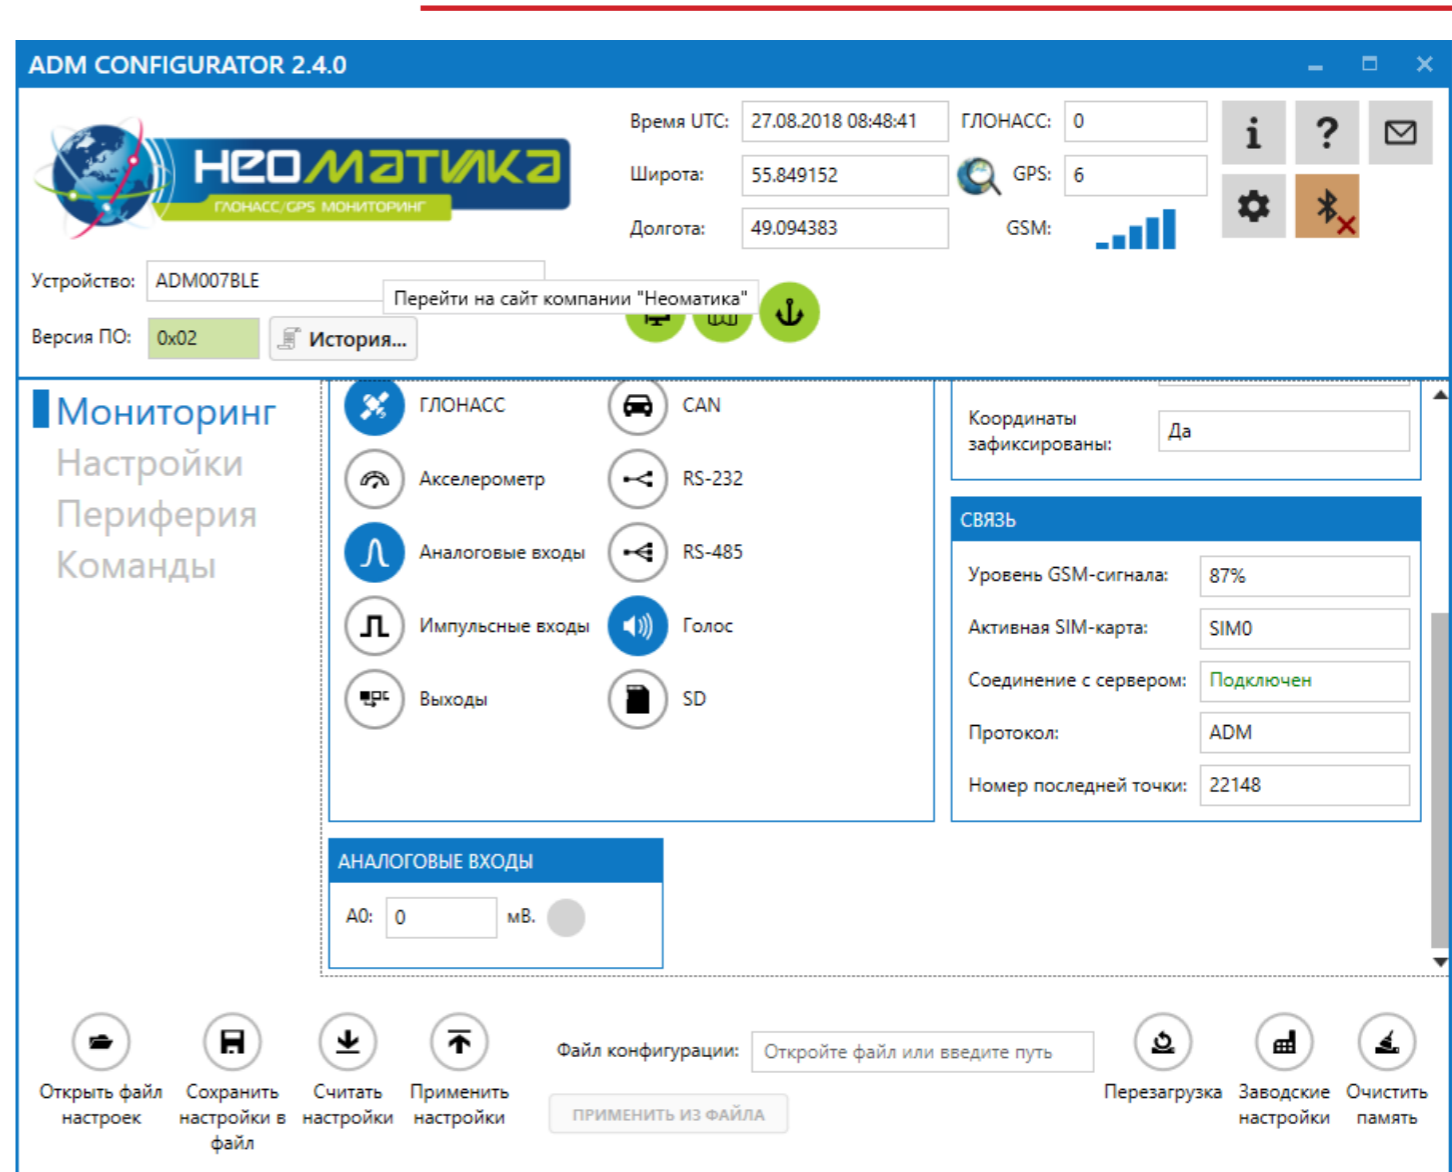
ADM CONFIGURATOR 2.4.0

НЕОМАТИКА
ГЛОНАСС/GPS МОНИТОРИНГ

Время UTC: 27.08.2018 08:48:41
ГЛОНАСС: 0
Широта: 55.849152
GPS: 6
Долгота: 49.094383
GSM:

Устройство: ADM007BLE
Перейти на сайт компании "Неоматика"
Версия ПО: 0x02
История...

Мониторинг
Настройки
Периферия
Команды

ГЛОНАСС
CAN
Акселерометр
RS-232
Аналоговые входы
RS-485
Импульсные входы
Голос
Выходы
SD

Координаты зафиксированы: Да

СВЯЗЬ
Уровень GSM-сигнала: 87%
Активная SIM-карта: SIM0
Соединение с сервером: Подключен
Протокол: ADM
Номер последней точки: 22148

АНАЛОГОВЫЕ ВХОДЫ
A0: 0 мВ.

Открыть файл настроек
Сохранить настройки в файл
Считать настройки
Применить настройки
Файл конфигурации: Откройте файл или введите путь
ПРИМЕНИТЬ ИЗ ФАЙЛА
Перезагрузка
Заводские настройки
Очистить память